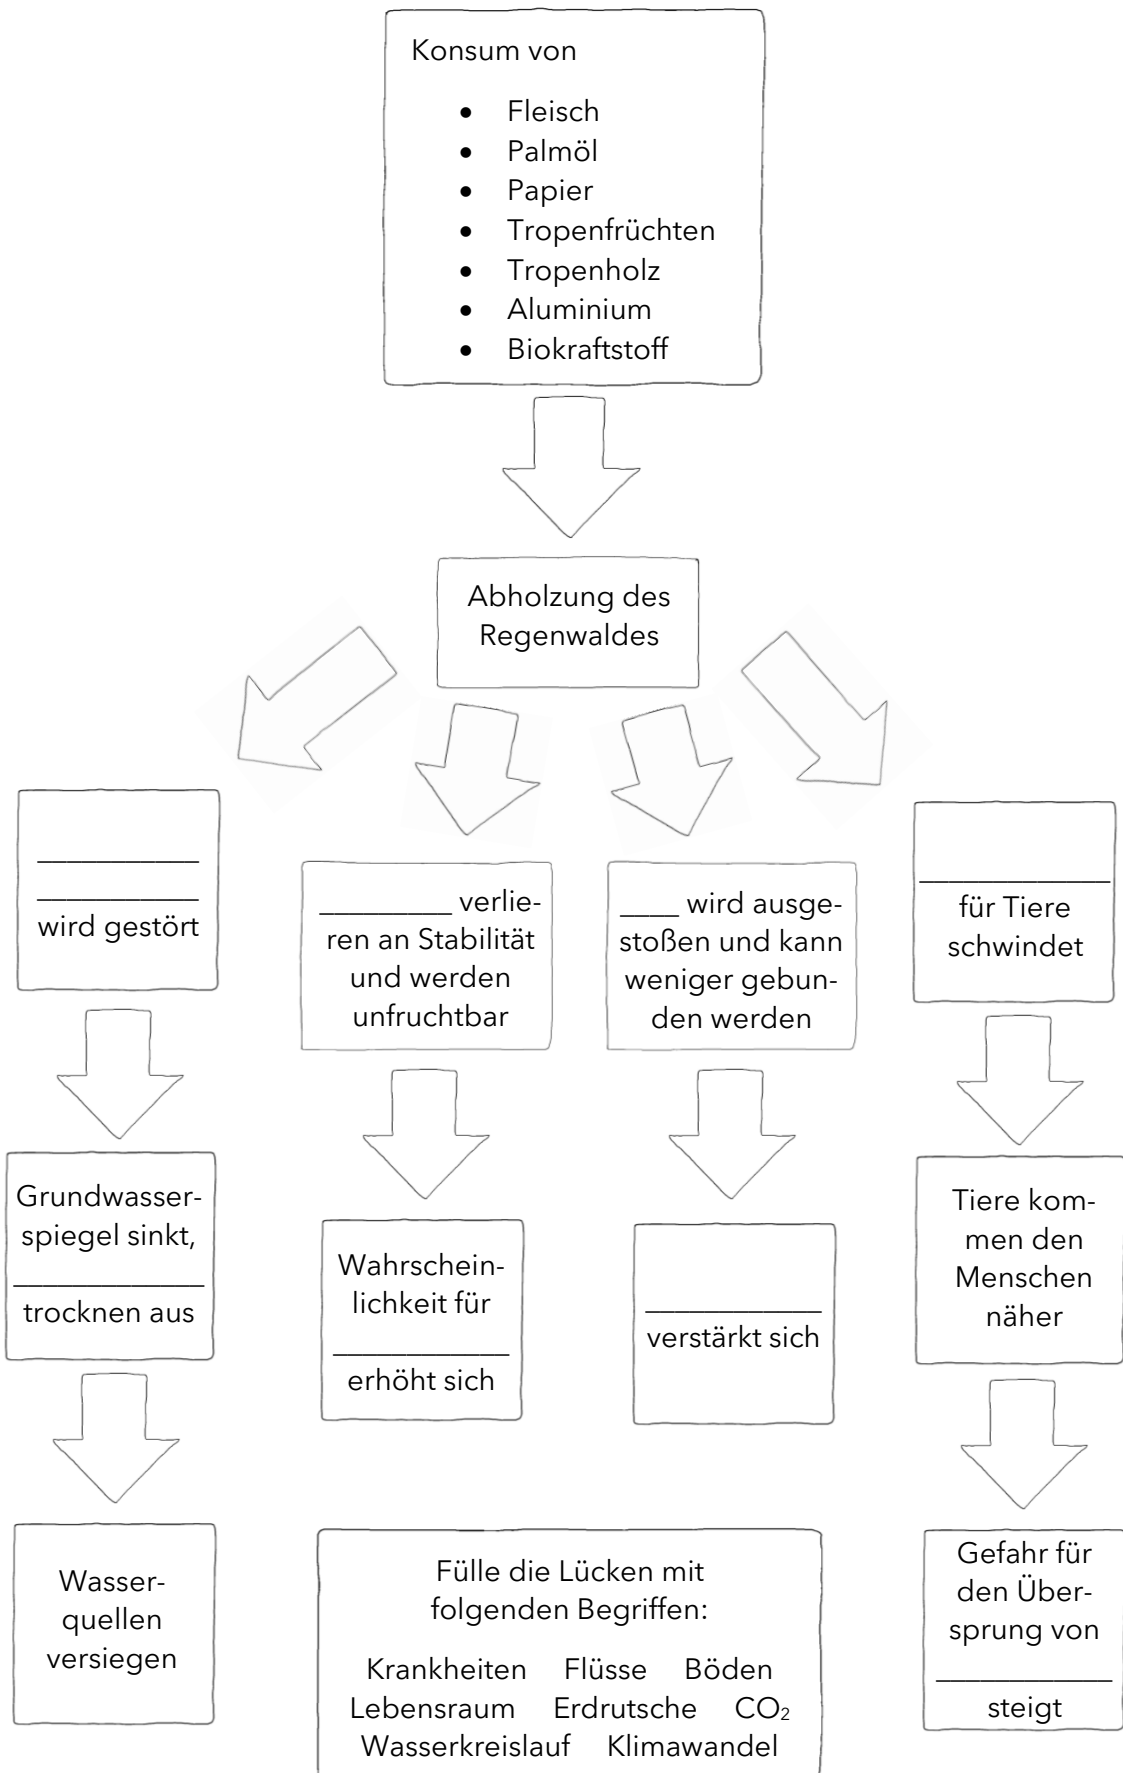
Konsum von

- Fleisch
- Palmöl
- Papier
- Tropenfrüchten
- Tropenholz
- Aluminium
- Biokraftstoff

Abholzung des Regenwaldes

__________ __________ wird gestört

_________ verlieren an Stabilität und werden unfruchtbar

____ wird ausgestoßen und kann weniger gebunden werden

__________ für Tiere schwindet

Grundwasserspiegel sinkt, __________ trocknen aus

Wahrscheinlichkeit für __________ erhöht sich

__________ verstärkt sich

Tiere kommen den Menschen näher

Wasserquellen versiegen

Fülle die Lücken mit folgenden Begriffen:

Krankheiten Flüsse Böden Lebensraum Erdrutsche $CO_2$ Wasserkreislauf Klimawandel

Gefahr für den Übersprung von __________ steigt